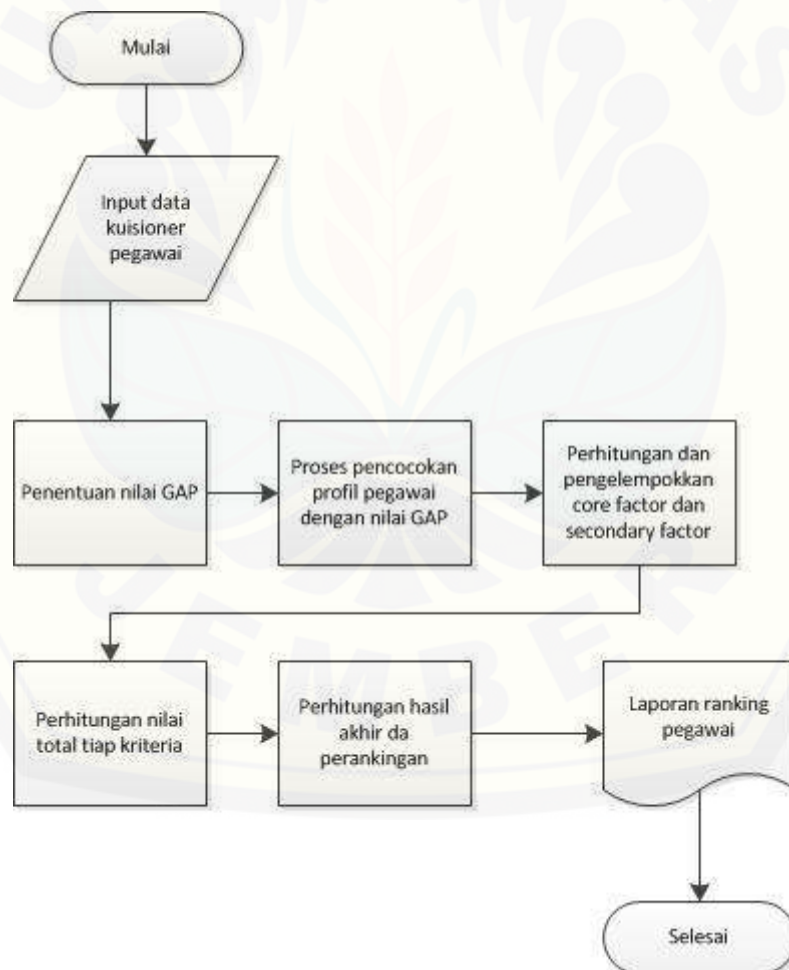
Mulai

Input data kuisioner pegawai

Penentuan nilai GAP

Proses pencocokan profil pegawai dengan nilai GAP

Perhitungan dan pengelempokkan core factor dan secondary factor

Perhitungan nilai total tiap kriteria

Perhitungan hasil akhir da perankingan

Laporan ranking pegawai

Selesai